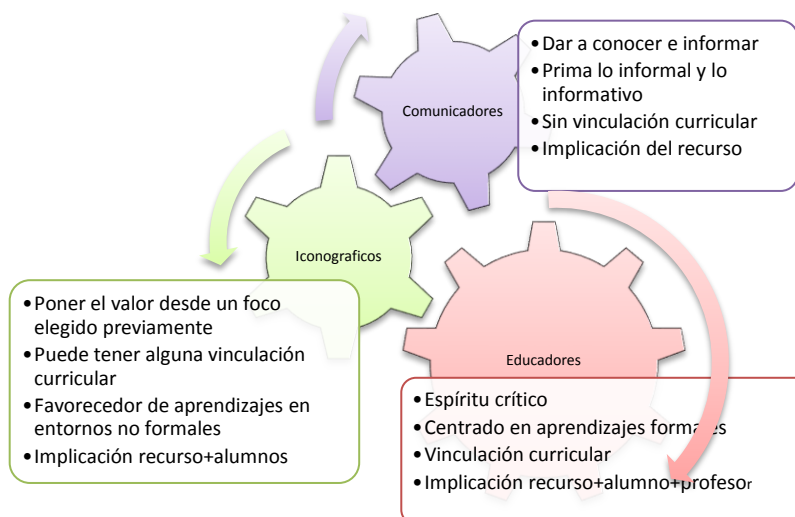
Comunicadores

- Dar a conocer e informar
- Prima lo informal y lo informativo
- Sin vinculación curricular
- Implicación del recurso

Iconograficos

- Poner el valor desde un foco elegido previamente
- Puede tener alguna vinculación curricular
- Favorecedor de aprendizajes en entornos no formales
- Implicación recurso+alumnos

Educadores

- Espíritu crítico
- Centrado en aprendizajes formales
- Vinculación curricular
- Implicación recurso+alumno+profesor